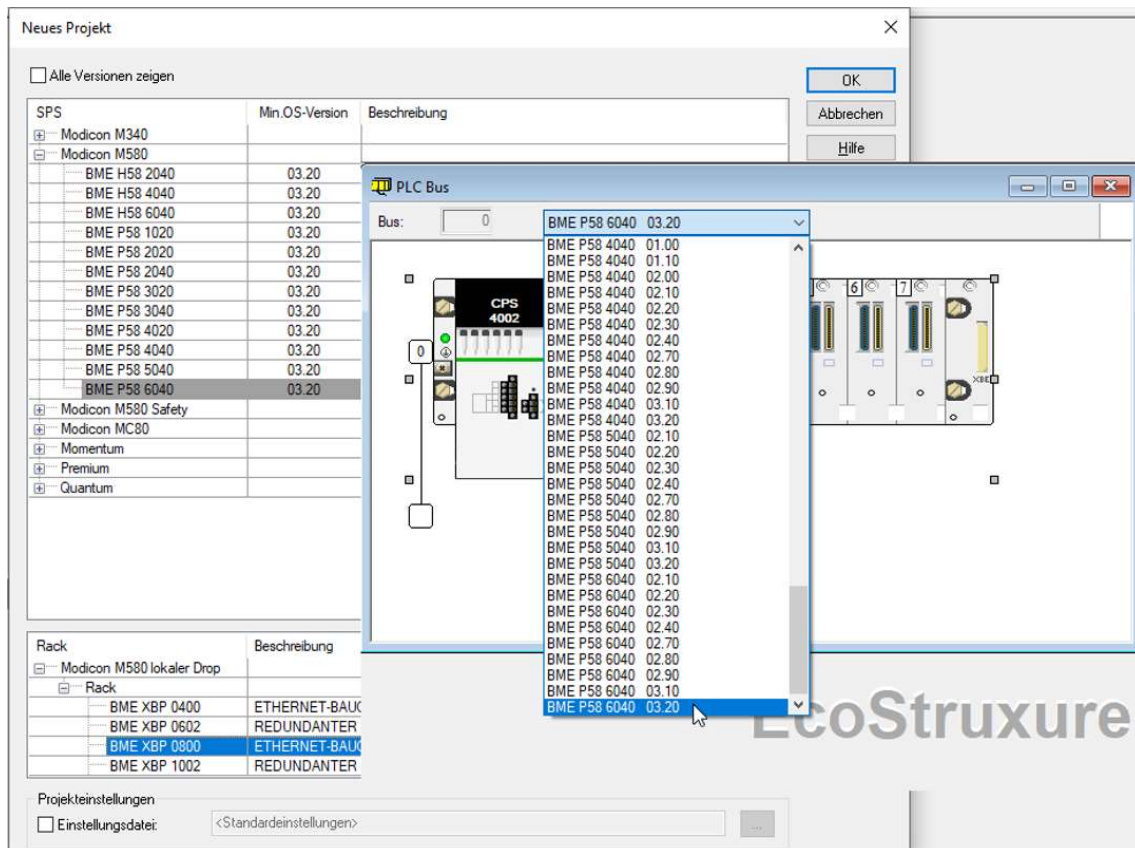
Neues Projekt

Alle Versionen zeigen

OK
Abbrechen
Hilfe

| SPS | Min.OS-Version | Beschreibung |
|---|---|---|
| Modicon M340 | | |
| Modicon M580 | | |
| BME H58 2040 | 03.20 | |
| BME H58 4040 | 03.20 | |
| BME H58 6040 | 03.20 | |
| BME P58 1020 | 03.20 | |
| BME P58 2020 | 03.20 | |
| BME P58 2040 | 03.20 | |
| BME P58 3020 | 03.20 | |
| BME P58 3040 | 03.20 | |
| BME P58 4020 | 03.20 | |
| BME P58 4040 | 03.20 | |
| BME P58 5040 | 03.20 | |
| BME P58 6040 | 03.20 | |
| Modicon M580 Safety | | |
| Modicon MC80 | | |
| Momentum | | |
| Premium | | |
| Quantum | | |

PLC Bus

Bus: 0

BME P58 6040 03.20

BME P58 4040 01.00
BME P58 4040 01.10
BME P58 4040 02.00
BME P58 4040 02.10
BME P58 4040 02.20
BME P58 4040 02.30
BME P58 4040 02.40
BME P58 4040 02.70
BME P58 4040 02.80
BME P58 4040 02.90
BME P58 4040 03.10
BME P58 4040 03.20
BME P58 5040 02.10
BME P58 5040 02.20
BME P58 5040 02.30
BME P58 5040 02.40
BME P58 5040 02.70
BME P58 5040 02.80
BME P58 5040 02.90
BME P58 5040 03.10
BME P58 5040 03.20
BME P58 6040 02.10
BME P58 6040 02.20
BME P58 6040 02.30
BME P58 6040 02.40
BME P58 6040 02.70
BME P58 6040 02.80
BME P58 6040 02.90
BME P58 6040 03.10
BME P58 6040 03.20

CPS 4002

0

6 7

XBE

| Rack | Beschreibung |
|---|---|
| Modicon M580 lokaler Drop | |
| Rack | |
| BME XBP 0400 | ETHERNET-BAU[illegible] |
| BME XBP 0602 | REDUNDANTER |
| BME XBP 0800 | ETHERNET-BAU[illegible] |
| BME XBP 1002 | REDUNDANTER |

EcoStruxure

Projekteinstellungen
Einstellungsdatei: <Standardeinstellungen>
...